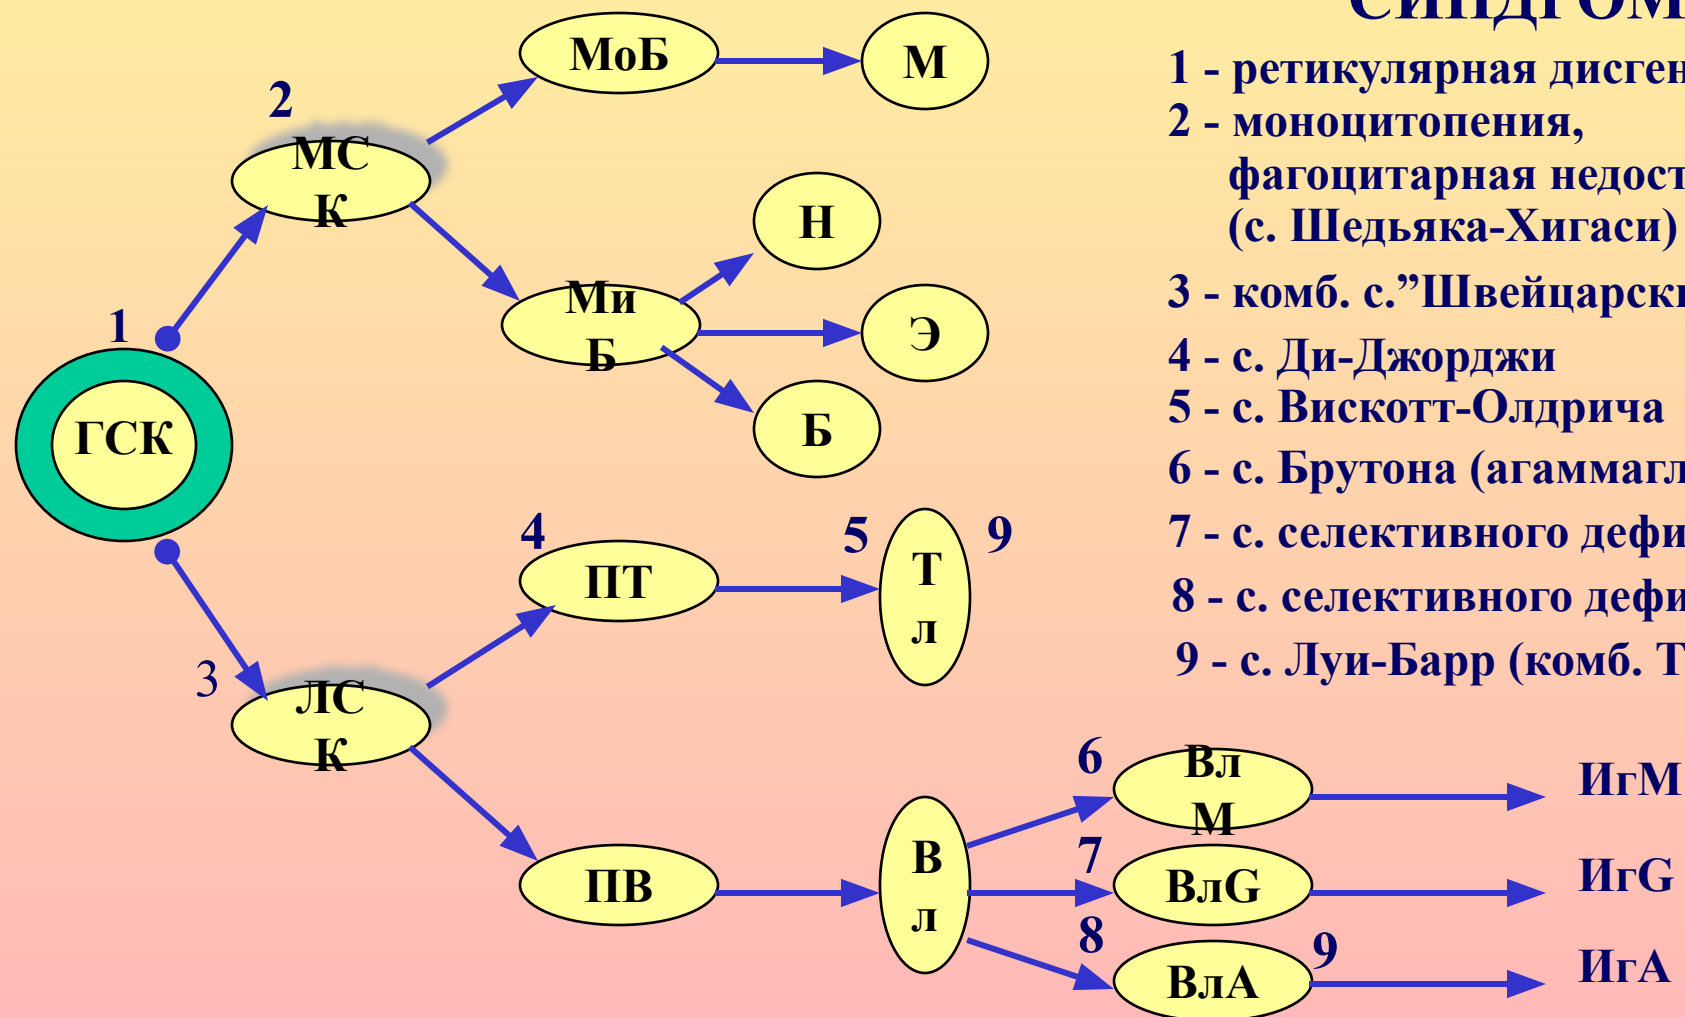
СИНДРОМ

1 - ретикулярная дисген
2 - моноцитопения, фагоцитарная недост (с. Шедьяка-Хигаси)
3 - комб. с."Швейцарск
4 - с. Ди-Джорджи
5 - с. Вискотт-Олдрича
6 - с. Брутона (агаммагл
7 - с. селективного дефи
8 - с. селективного дефи
9 - с. Луи-Барр (комб. Т

ГСК
1
2
МСК
МоБ
М
МиБ
Н
Э
Б
3
ЛСК
4
ПТ
5
Тл
9
ПВ
Вл
6
ВлМ
7
ВлG
8
ВлА
9
ИгМ
ИгG
ИгА